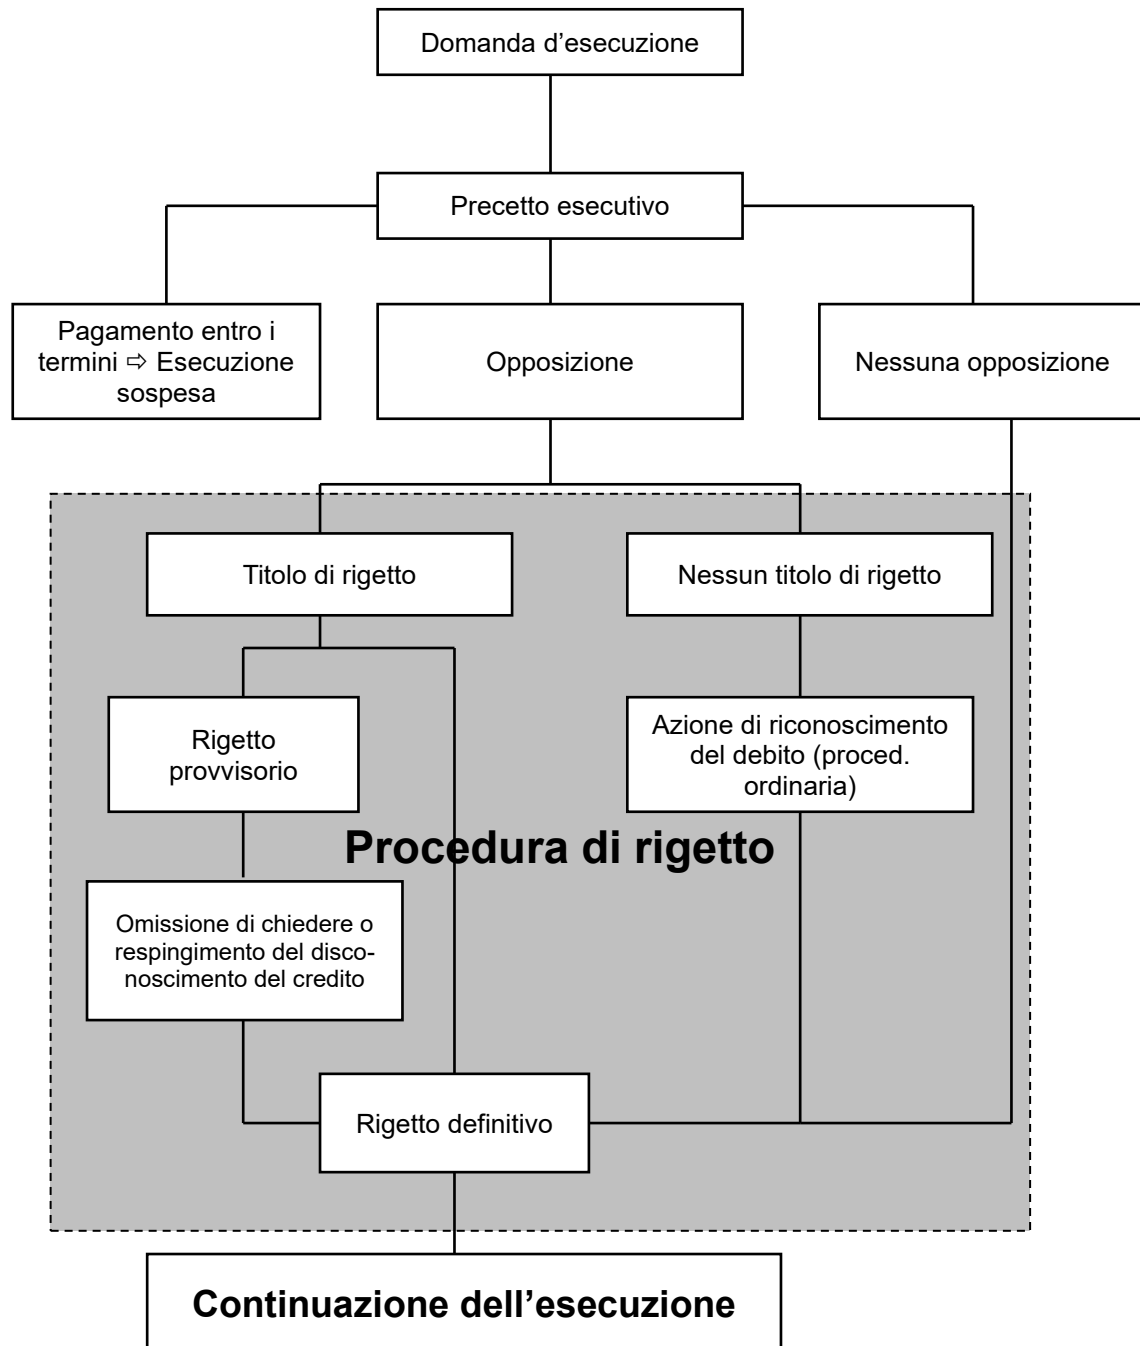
Domanda d’esecuzione

Precetto esecutivo

Pagamento entro i termini ⇨ Esecuzione sospesa

Opposizione

Nessuna opposizione

Titolo di rigetto

Nessun titolo di rigetto

Rigetto provvisorio

Azione di riconoscimento del debito (proced. ordinaria)

Procedura di rigetto

Omissione di chiedere o respingimento del disconoscimento del credito

Rigetto definitivo

Continuazione dell’esecuzione